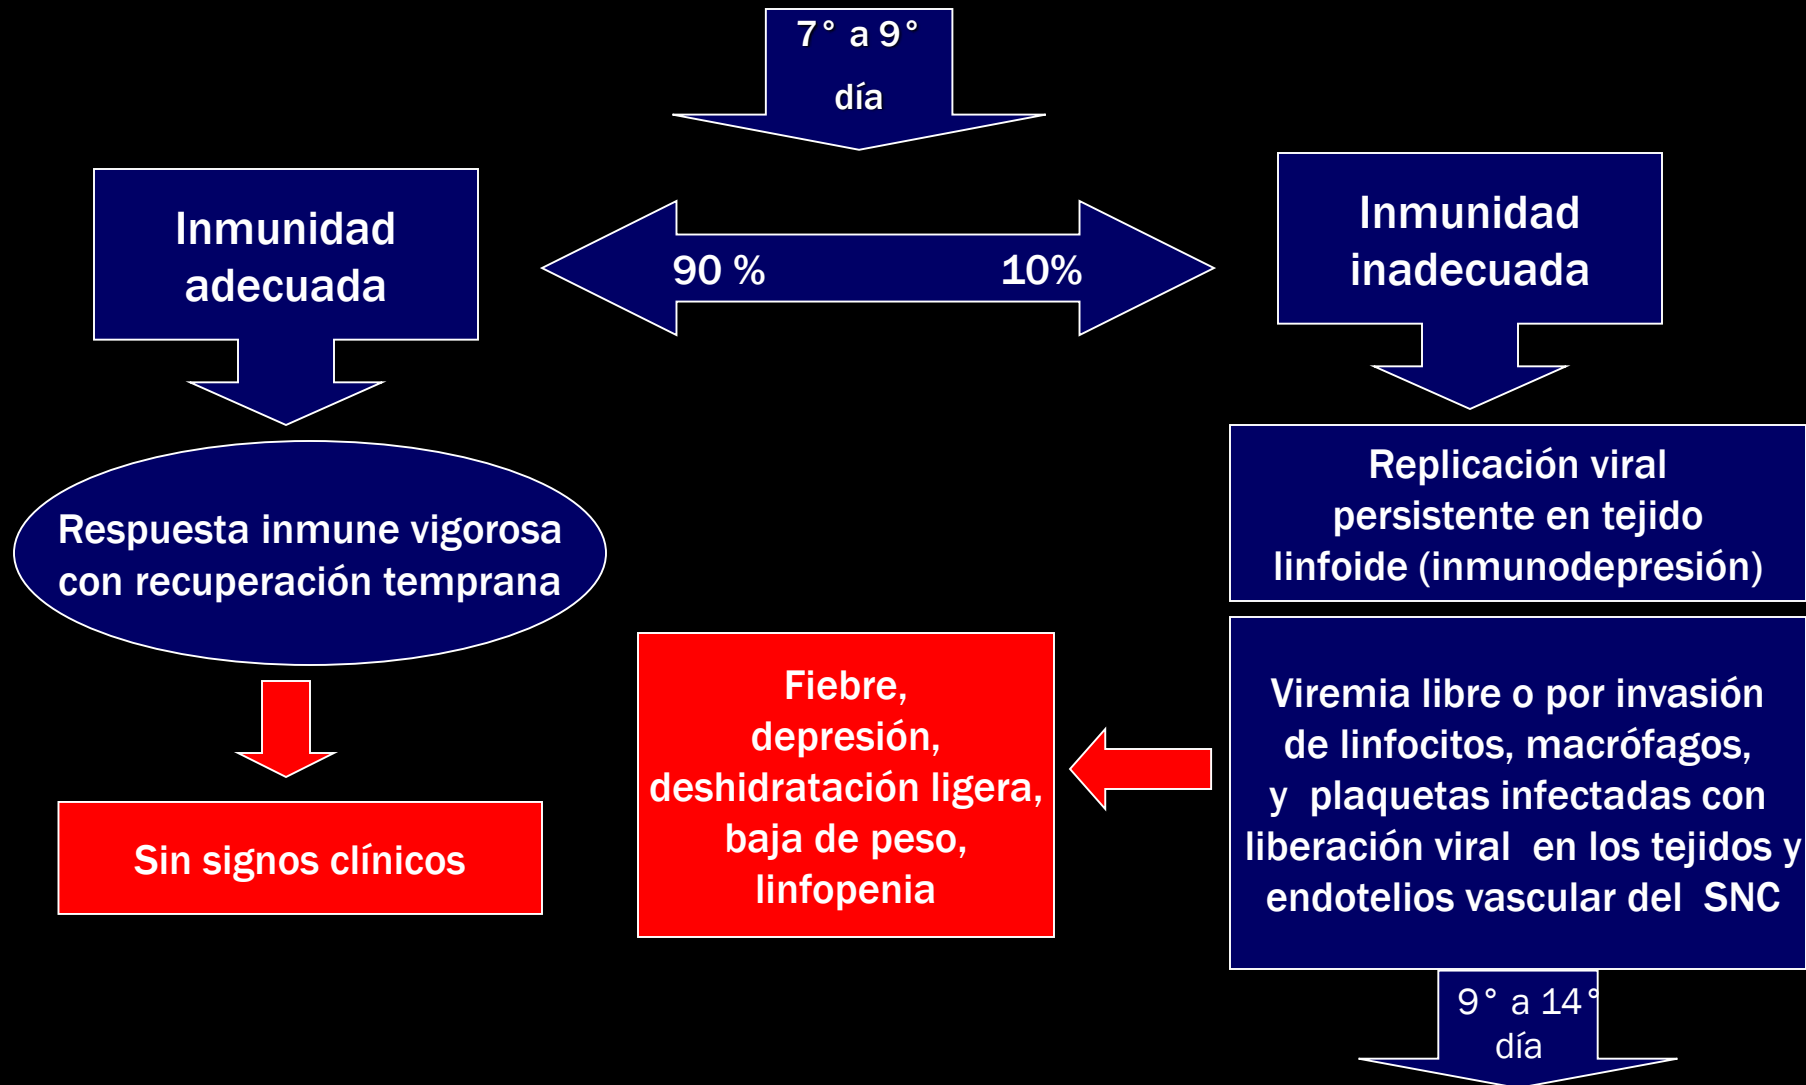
7° a 9° día

Inmunidad adecuada

90 %

10%

Inmunidad inadecuada

Respuesta inmune vigorosa con recuperación temprana

Replicación viral persistente en tejido linfoide (inmunodepresión)

Sin signos clínicos

Fiebre, depresión, deshidratación ligera, baja de peso, linfopenia

Viremia libre o por invasión de linfocitos, macrófagos, y plaquetas infectadas con liberación viral en los tejidos y endotelios vascular del SNC

9° a 14° día